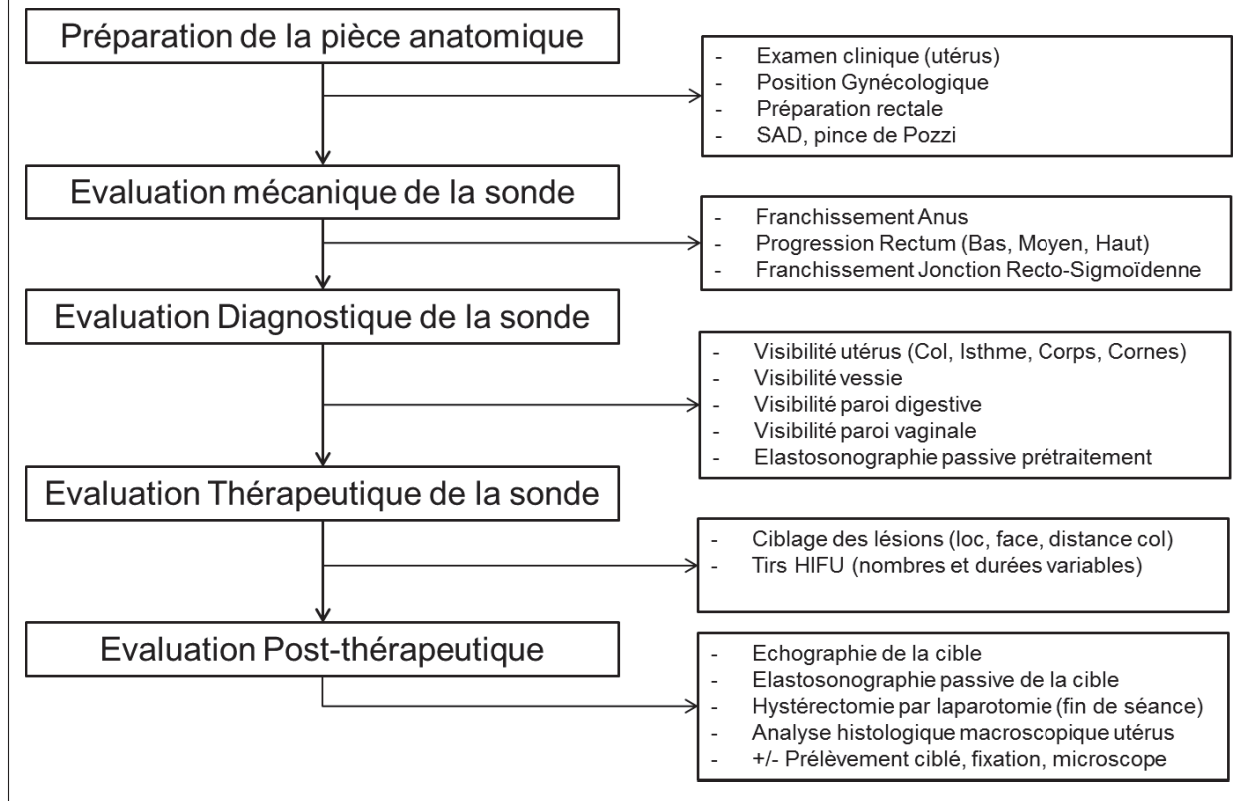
Préparation de la pièce anatomique

- Examen clinique (utérus)
- Position Gynécologique
- Préparation rectale
- SAD, pince de Pozzi

Evaluation mécanique de la sonde

- Franchissement Anus
- Progression Rectum (Bas, Moyen, Haut)
- Franchissement Jonction Recto-Sigmoïdenne

Evaluation Diagnostique de la sonde

- Visibilité utérus (Col, Isthme, Corps, Cornes)
- Visibilité vessie
- Visibilité paroi digestive
- Visibilité paroi vaginale
- Elastosonographie passive prétraitement

Evaluation Thérapeutique de la sonde

- Ciblage des lésions (loc, face, distance col)
- Tirs HIFU (nombres et durées variables)

Evaluation Post-thérapeutique

- Echographie de la cible
- Elastosonographie passive de la cible
- Hystérectomie par laparotomie (fin de séance)
- Analyse histologique macroscopique utérus
- +/- Prélèvement ciblé, fixation, microscope